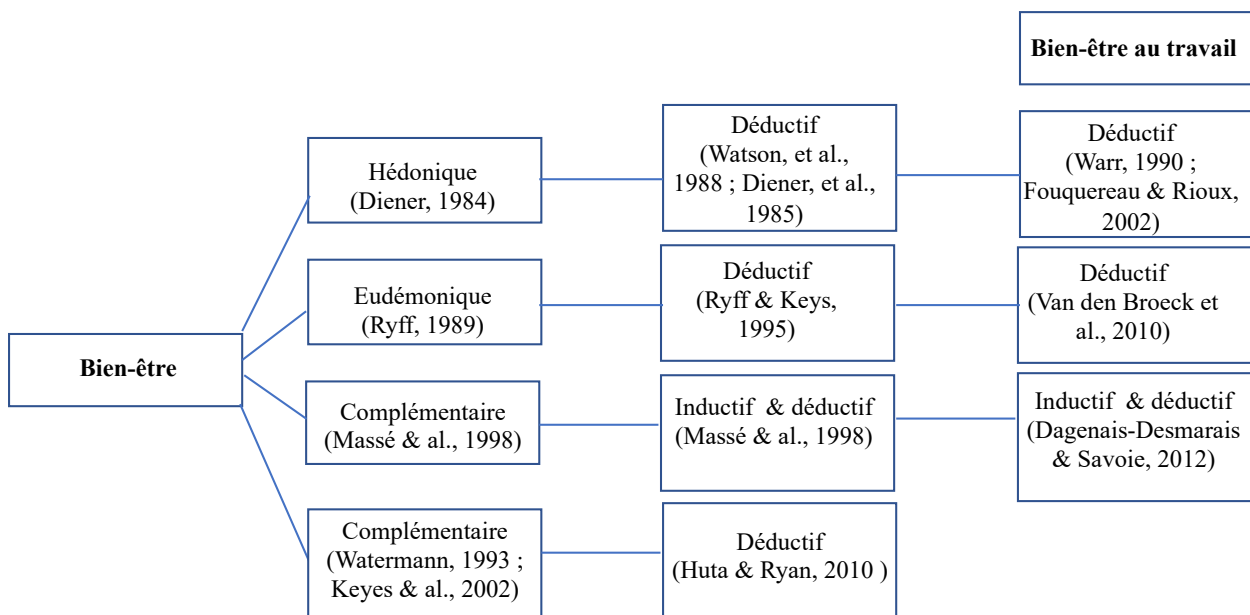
Bien-être au travail

Bien-être

Hédonique (Diener, 1984)

Déductif (Watson, et al., 1988 ; Diener, et al., 1985)

Déductif (Warr, 1990 ; Fouquereau & Rioux, 2002)

Eudémonique (Ryff, 1989)

Déductif (Ryff & Keys, 1995)

Déductif (Van den Broeck et al., 2010)

Complémentaire (Massé & al., 1998)

Inductif & déductif (Massé & al., 1998)

Inductif & déductif (Dagenais-Desmarais & Savoie, 2012)

Complémentaire (Watermann, 1993 ; Keyes & al., 2002)

Déductif (Huta & Ryan, 2010 )